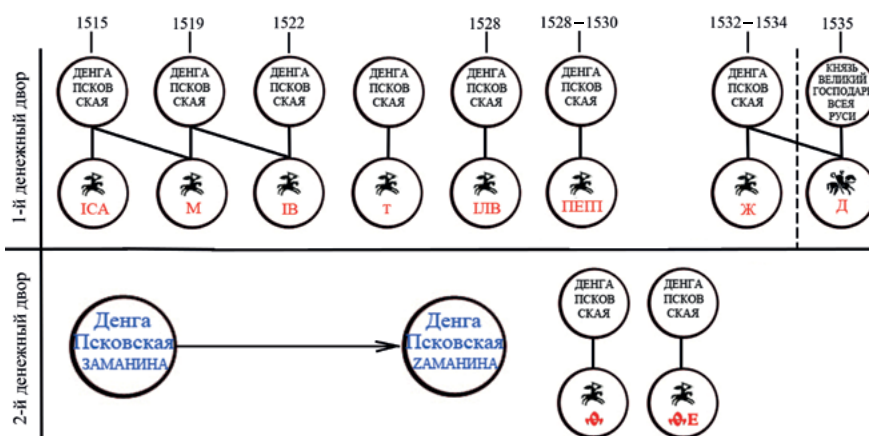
1515 1519 1522 1528 1528–1530 1532–1534 1535

1-й денежный двор

ДЕНГА ПСКОВ СКАЯ
ДЕНГА ПСКОВ СКАЯ
ДЕНГА ПСКОВ СКАЯ
ДЕНГА ПСКОВ СКАЯ
ДЕНГА ПСКОВ СКАЯ
ДЕНГА ПСКОВ СКАЯ
ДЕНГА ПСКОВ СКАЯ
КНЯЗЬ ВЕЛИКИЙ ГОСПОДАРЬ ВСЕЯ РУСИ

ІСА
М
ІВ
т
ІЛВ
ПЕПІ
Ж
Д

2-й денежный двор

Денга Псковская ЗАМАНИНА
Денга Псковская ZАМАНИНА

ДЕНГА ПСКОВ СКАЯ
ДЕНГА ПСКОВ СКАЯ

Ѳ
ѲЕ